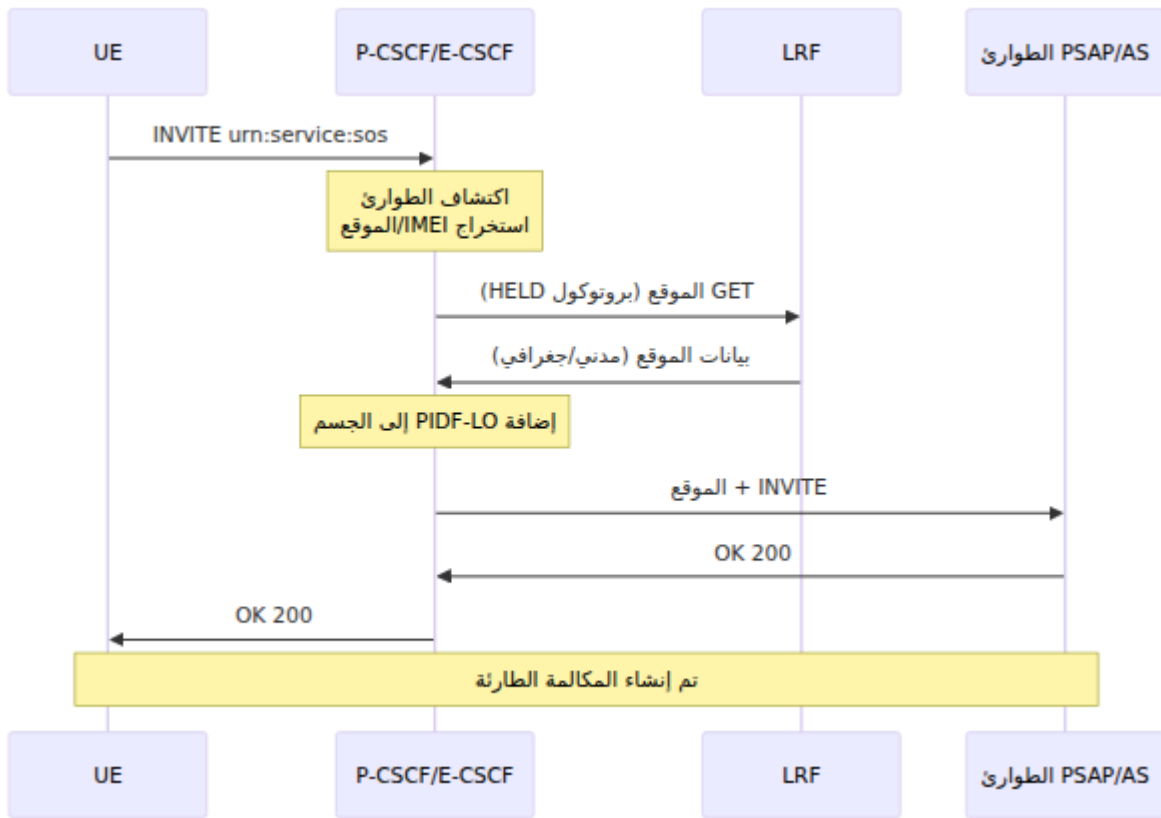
UE
P-CSCF/E-CSCF
LRF
PSAP/AS الطوارئ

INVITE urn:service:sos

اكتشاف الطوارئ
استخراج IMEI/الموقع

GET الموقع (بروتوكول HELD)

بيانات الموقع (مدني/جغرافي)

إضافة PIDF-LO إلى الجسم

INVITE + الموقع

OK 200

OK 200

تم إنشاء المكالمة الطارئة

UE
P-CSCF/E-CSCF
LRF
PSAP/AS الطوارئ